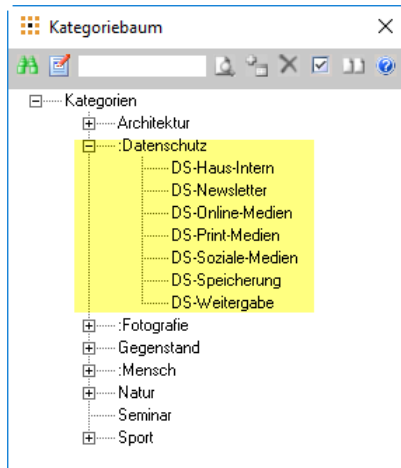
Kategoriebaum ×

Kategorien
Architektur
:Datenschutz
DS-Haus-Intern
DS-Newsletter
DS-Online-Medien
DS-Print-Medien
DS-Soziale-Medien
DS-Speicherung
DS-Weitergabe
:Fotografie
Gegenstand
:Mensch
Natur
Seminar
Sport